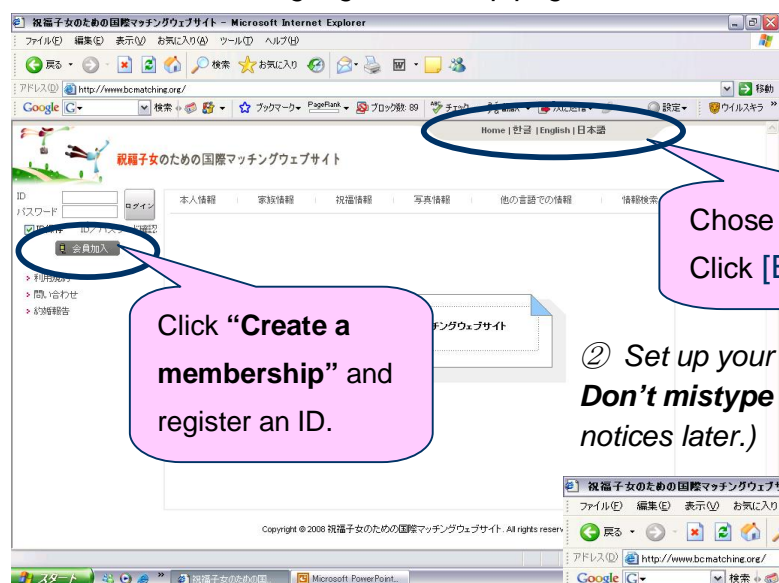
祝福子女のための国際マッチングウェブサイト - Microsoft Internet Explorer

ファイル(F) 編集(E) 表示(V) お気に入り(A) ツール(T) ヘルプ(H)

戻る 検索 お気に入り

アドレス(D) http://www.bcmatching.org/ 移動

Google G 検索 ブックマーク PageRank ブログ数: 89 チェック 設定 ウイルスキラ

Home | 한글 | English | 日本語

祝福子女のための国際マッチングウェブサイト

ID
パスワード
ログイン

ID/パスワード確認

会員加入

利用規約
問い合わせ
結婚報告

本人情報 家族情報 祝福情報 写真情報 他の言語での情報 情報検索

Chose
Click [E

Click **"Create a membership"** and register an ID.

マッチングウェブサイト

② *Set up your*
***Don't mistype***
*notices later.)*

Copyright © 2008 祝福子女のための国際マッチングウェブサイト. All rights reserv

祝福子女のための国際マッチングウェブサ

ファイル(F) 編集(E) 表示(V) お気に入り

戻る

アドレス(D) http://www.bcmatching.org/

Google G 検索

スタート 祝福子女のための国... Microsoft PowerPoint...